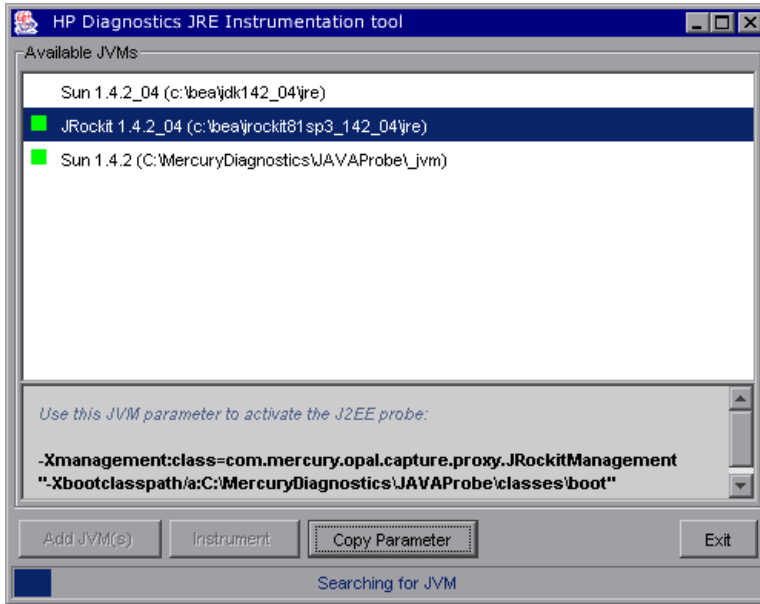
HP Diagnostics JRE Instrumentation tool

Available JVMs

Sun 1.4.2_04 (c:\bea\jdk142_04\jre)

JRockit 1.4.2_04 (c:\bea\jrockit81sp3_142_04\jre)

Sun 1.4.2 (C:\MercuryDiagnostics\JAVAProbe\_jvm)

Use this JVM parameter to activate the J2EE probe:

-Xmanagement:class=com.mercury.opal.capture.proxy.JRockitManagement "-Xbootclasspath/a:C:\MercuryDiagnostics\JAVAProbe\classes\boot"

Add JVM(s) Instrument Copy Parameter Exit

Searching for JVM